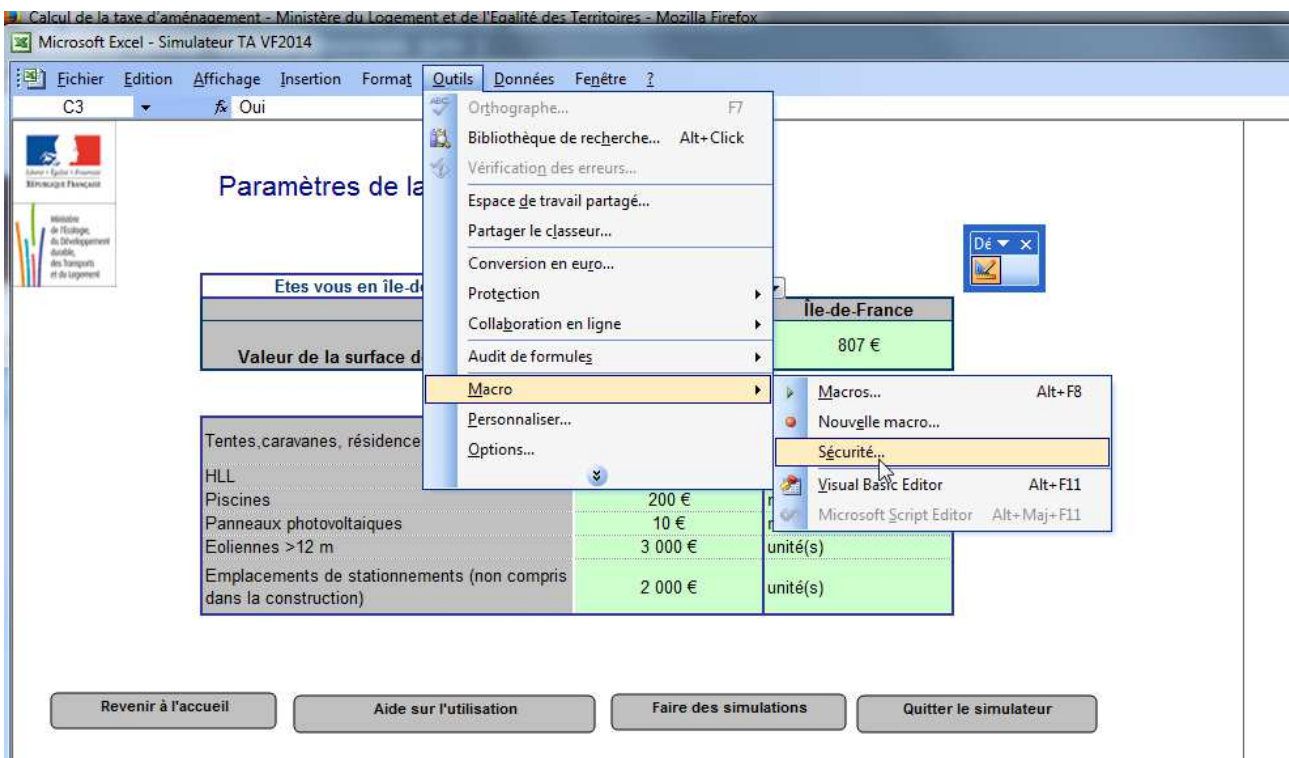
Calcul de la taxe d'aménagement - Ministère du Logement et de l'Egalité des Territoires - Mozilla Firefox
Microsoft Excel - Simulateur TA VF2014

Fichier Edition Affichage Insertion Format Outils Données Fenêtre ?
C3 Oui

Liberté • Égalité • Fraternité
RÉPUBLIQUE FRANÇAISE
Ministère de l'Écologie, du Développement durable, des Transports et du Logement

Paramètres de la

Etes vous en île-de
Île-de-France
Valeur de la surface de
807 €

Tentes,caravanes, résidence
HLL
Piscines 200 €
Panneaux photovoltaiques 10 €
Eoliennes >12 m 3 000 € unité(s)
Emplacements de stationnements (non compris dans la construction) 2 000 € unité(s)

Orthographe... F7
Bibliothèque de recherche... Alt+Click
Vérification des erreurs...
Espace de travail partagé...
Partager le classeur...
Conversion en euro...
Protection
Collaboration en ligne
Audit de formules
Macro
Personnaliser...
Options...

Macros... Alt+F8
Nouvelle macro...
Sécurité...
Visual Basic Editor Alt+F11
Microsoft Script Editor Alt+Maj+F11

Dé

Revenir à l'accueil
Aide sur l'utilisation
Faire des simulations
Quitter le simulateur